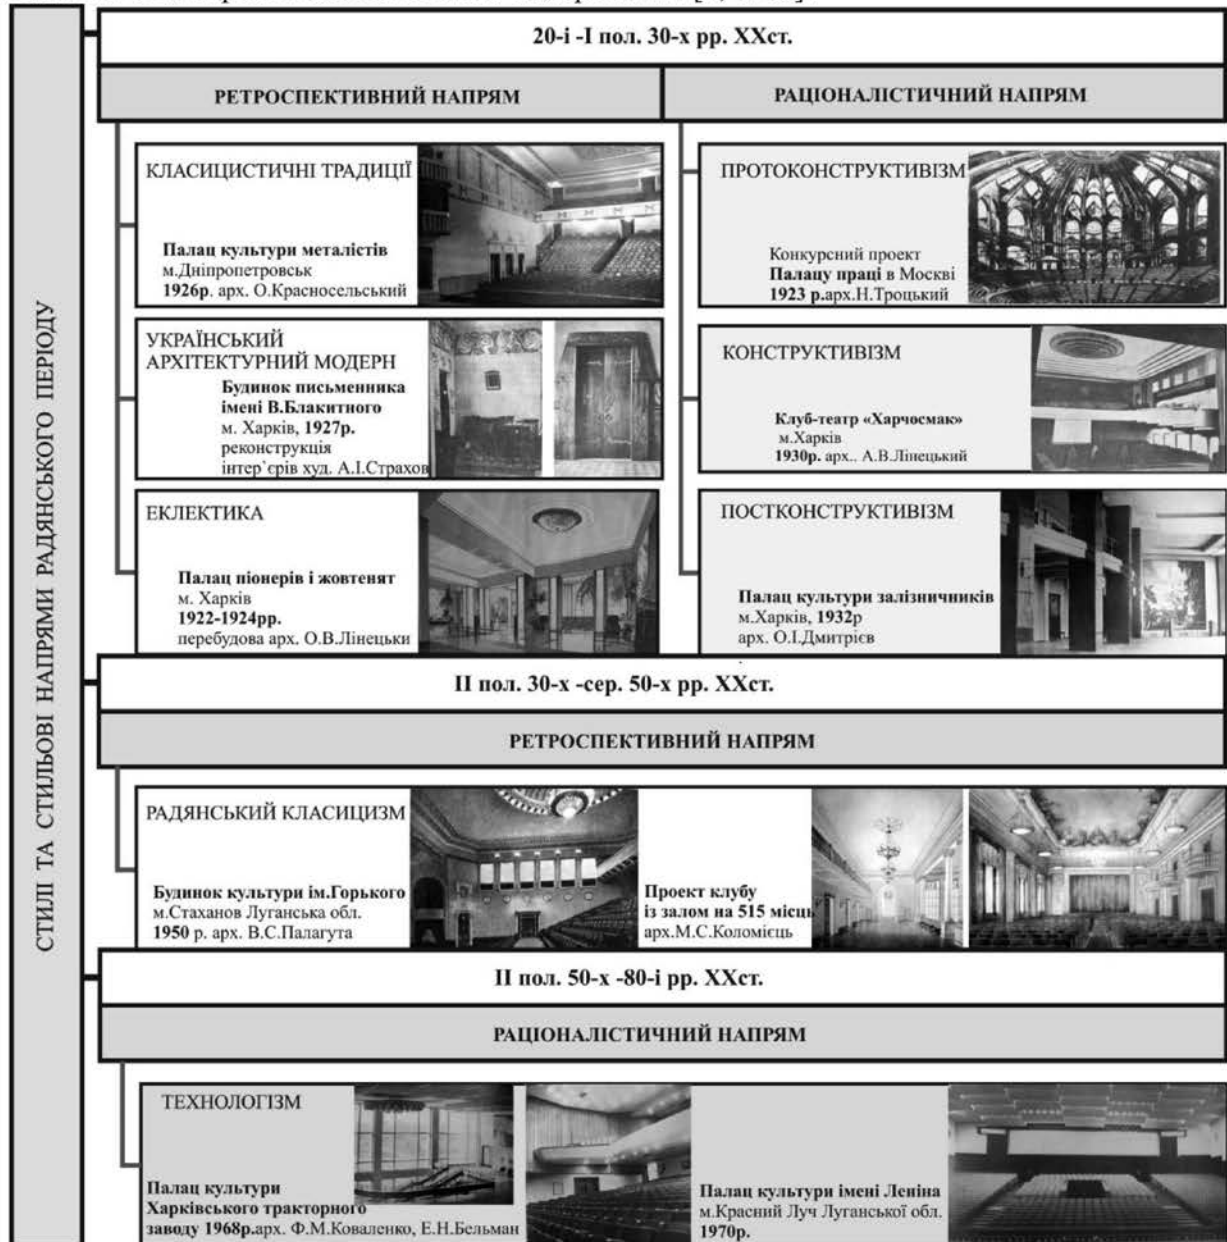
СТИЛІ ТА СТИЛЬОВІ НАПРЯМИ РАДЯНСЬКОГО ПЕРІОДУ

20-і -І пол. 30-х рр. ХХст.

РЕТРОСПЕКТИВНИЙ НАПРЯМ

РАЦІОНАЛІСТИЧНИЙ НАПРЯМ

КЛАСИЦИСТИЧНІ ТРАДИЦІЇ

Палац культури металістів
м.Дніпропетровськ
1926р. арх. О.Красносельський

ПРОТОКОНСТРУКТИВІЗМ

Конкурсний проект
Палацу праці в Москві
1923 р.арх.Н.Троцький

УКРАЇНСЬКИЙ АРХІТЕКТУРНИЙ МОДЕРН

Будинок письменника імені В.Блакитного
м. Харків, 1927р.
реконструкція
інтер'єрів худ. А.І.Страхов

КОНСТРУКТИВІЗМ

Клуб-театр «Харчосмак»
м.Харків
1930р. арх.. А.В.Лінецький

ЕКЛЕКТИКА

Палац піонерів і жовтенят
м. Харків
1922-1924рр.
перебудова арх. О.В.Лінецьки

ПОСТКОНСТРУКТИВІЗМ

Палац культури залізничників
м.Харків, 1932р
арх. О.І.Дмитрієв

ІІ пол. 30-х -сер. 50-х рр. ХХст.

РЕТРОСПЕКТИВНИЙ НАПРЯМ

РАДЯНСЬКИЙ КЛАСИЦИЗМ

Будинок культури ім.Горького
м.Стаханов Луганська обл.
1950 р. арх. В.С.Палагута

Проект клубу
із залом на 515 місць
арх.М.С.Коломієць

ІІ пол. 50-х -80-і рр. ХХст.

РАЦІОНАЛІСТИЧНИЙ НАПРЯМ

ТЕХНОЛОГІЗМ

Палац культури
Харківського тракторного
заводу 1968р.арх. Ф.М.Коваленко, Е.Н.Бельман

Палац культури імені Леніна
м.Красний Луч Луганської обл.
1970р.